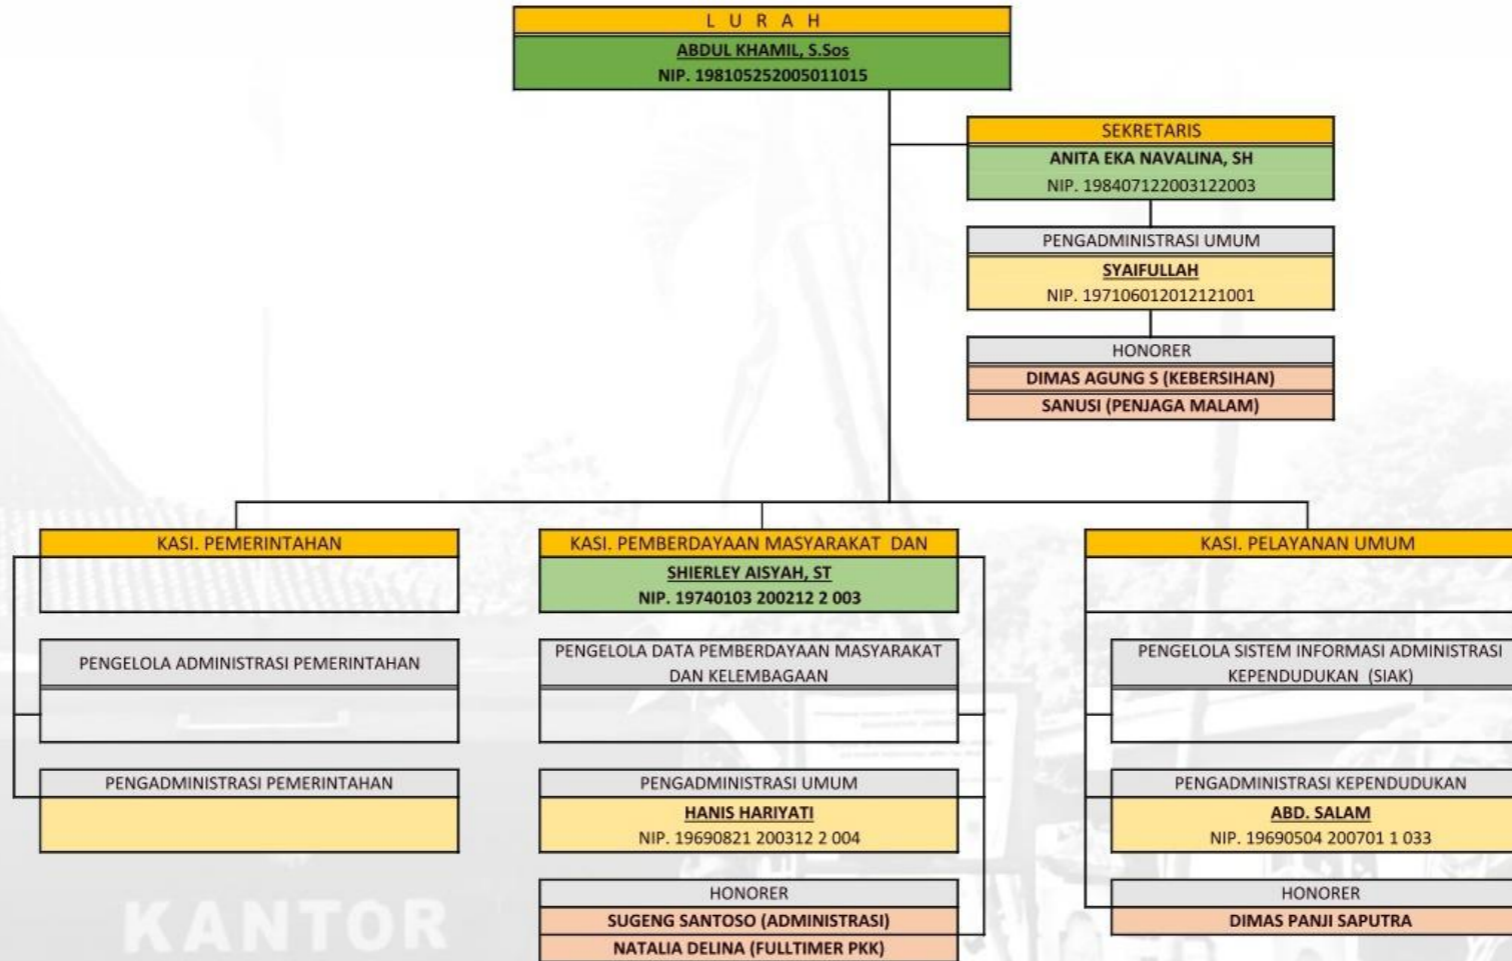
L U R A H
ABDUL KHAMIL, S.Sos
NIP. 198105252005011015

SEKRETARIS
ANITA EKA NAVALINA, SH
NIP. 198407122003122003

PENGADMINISTRASI UMUM
SYAIFULLAH
NIP. 197106012012121001

HONORER
DIMAS AGUNG S (KEBERSIHAN)
SANUSI (PENJAGA MALAM)

KASI. PEMERINTAHAN

PENGELOLA ADMINISTRASI PEMERINTAHAN

PENGADMINISTRASI PEMERINTAHAN

KASI. PEMBERDAYAAN MASYARAKAT DAN
SHIERLEY AISYAH, ST
NIP. 19740103 200212 2 003

PENGELOLA DATA PEMBERDAYAAN MASYARAKAT DAN KELEMBAGAAN

PENGADMINISTRASI UMUM
HANIS HARIYATI
NIP. 19690821 200312 2 004

HONORER
SUGENG SANTOSO (ADMINISTRASI)
NATALIA DELINA (FULLTIMER PKK)

KASI. PELAYANAN UMUM

PENGELOLA SISTEM INFORMASI ADMINISTRASI KEPENDUDUKAN (SIAK)

PENGADMINISTRASI KEPENDUDUKAN
ABD. SALAM
NIP. 19690504 200701 1 033

HONORER
DIMAS PANJI SAPUTRA

KANTOR